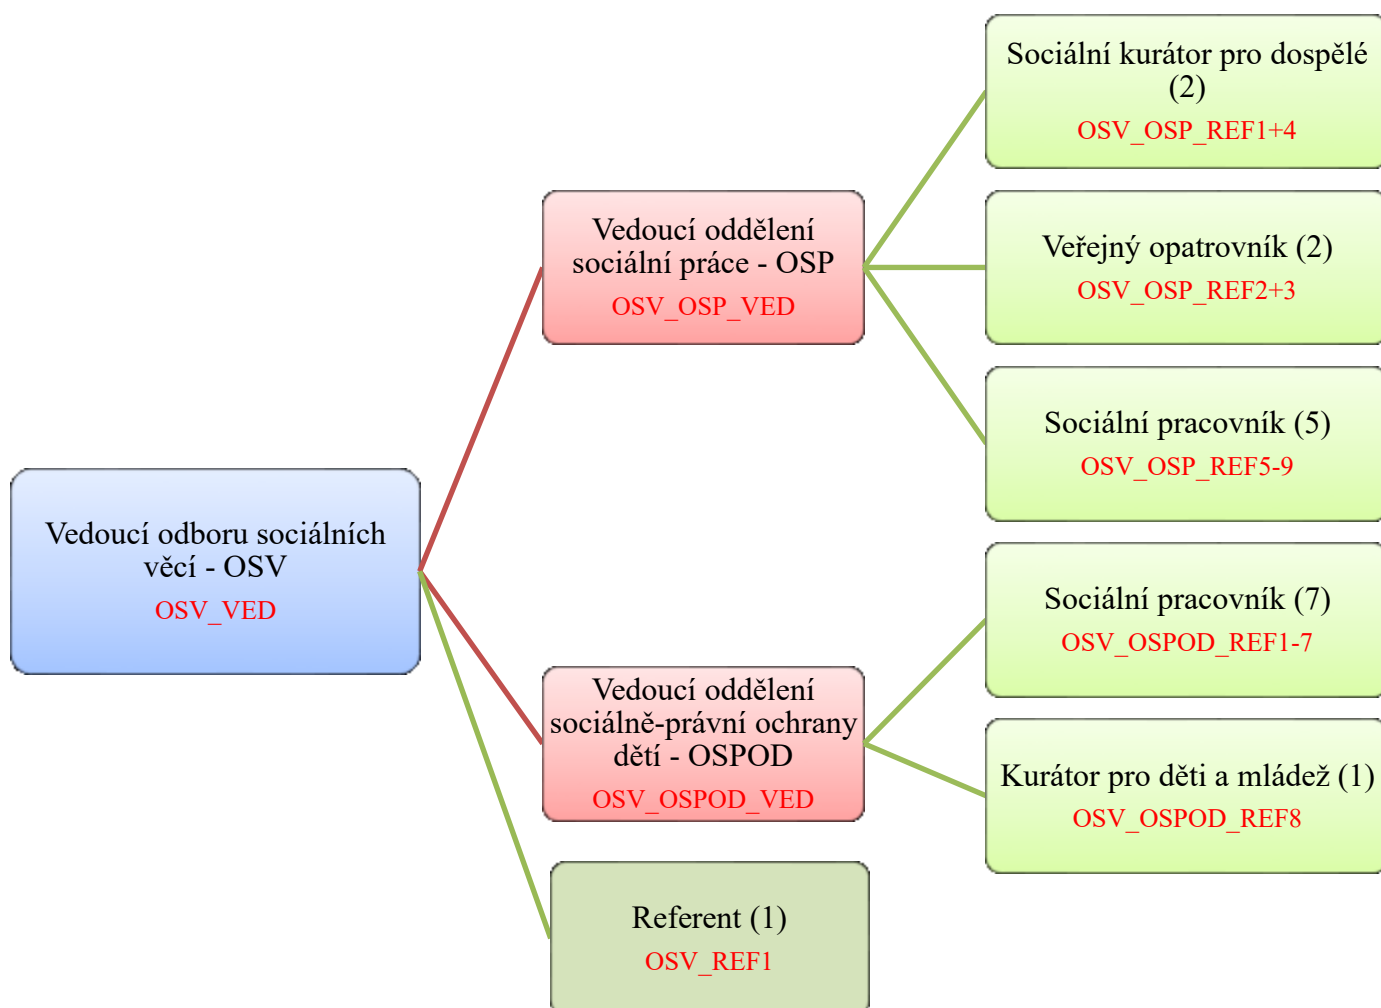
Vedoucí odboru sociálních věcí - OSV
OSV_VED

Vedoucí oddělení sociální práce - OSP
OSV_OSP_VED

Vedoucí oddělení sociálně-právní ochrany dětí - OSPOD
OSV_OSPOD_VED

Referent (1)
OSV_REF1

Sociální kurátor pro dospělé (2)
OSV_OSP_REF1+4

Veřejný opatrovník (2)
OSV_OSP_REF2+3

Sociální pracovník (5)
OSV_OSP_REF5-9

Sociální pracovník (7)
OSV_OSPOD_REF1-7

Kurátor pro děti a mládež (1)
OSV_OSPOD_REF8